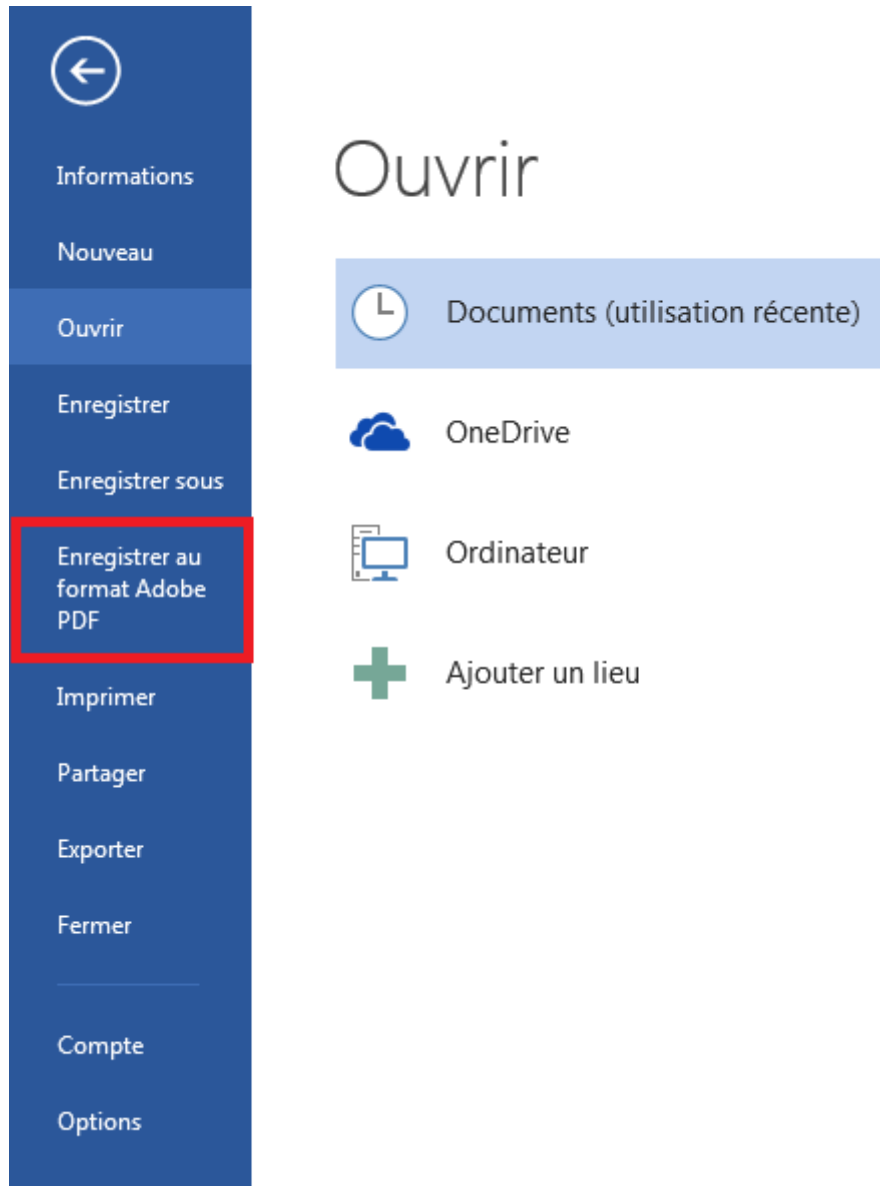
Informations

Nouveau

Ouvrir

Enregistrer

Enregistrer sous

Enregistrer au format Adobe PDF

Imprimer

Partager

Exporter

Fermer

Compte

Options

Ouvrir

Documents (utilisation récente)

OneDrive

Ordinateur

Ajouter un lieu